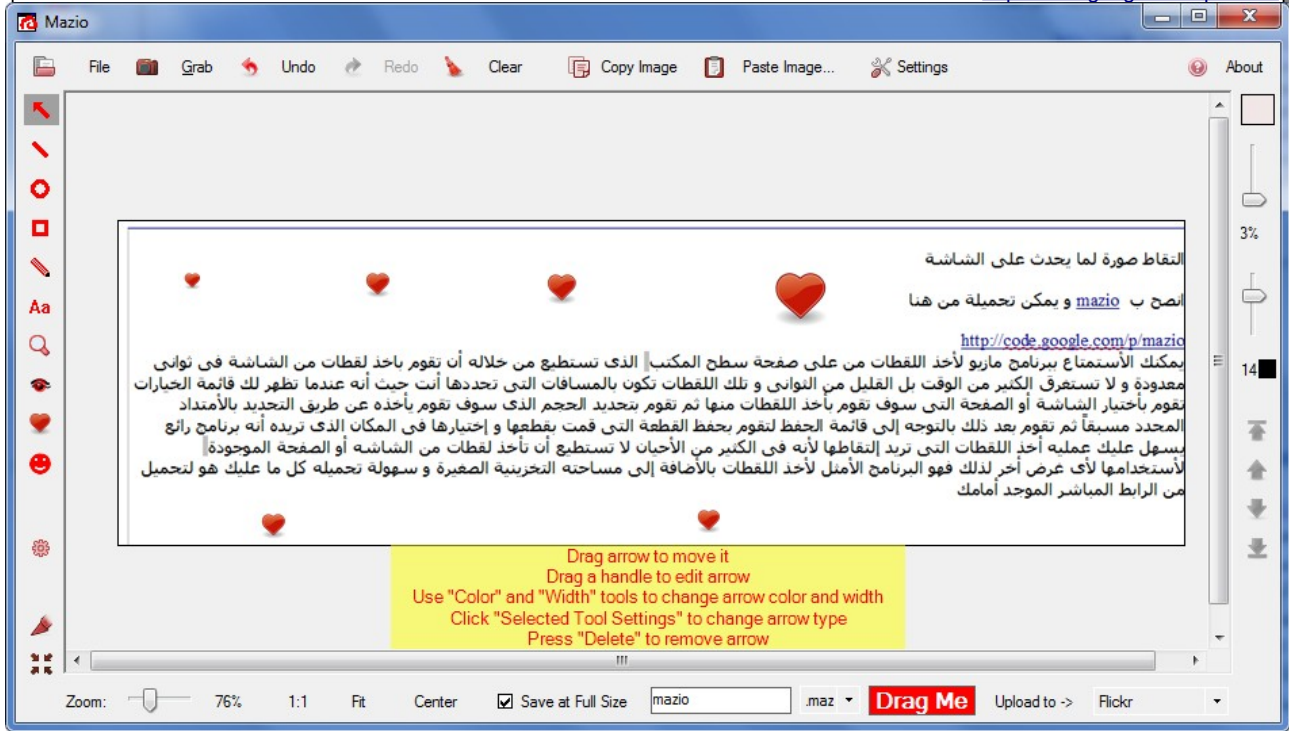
Mazio

File Grab Undo Redo Clear Copy Image Paste Image... Settings About

Aa

التقاط صورة لما يحدث على الشاشة

انصح ب mazio و يمكن تحميلة من هنا

http://code.google.com/p/mazio

يمكنك الأستمتاع ببرنامج مازيو لأخذ اللقطات من على صفحة سطح المكتب الذى تستطيع من خلاله أن تقوم باخذ لقطات من الشاشة فى ثوانى معدودة و لا تستغرق الكثير من الوقت بل القليل من الثوانى و تلك اللقطات تكون بالمسافات التى تحددها أنت حيث أنه عندما تظهر لك قائمة الخيارات تقوم بأختيار الشاشة أو الصفحة التى سوف تقوم بأخذ اللقطات منها ثم تقوم بتحديد الحجم الذى سوف تقوم بأخذه عن طريق التحديد بالأمتداد المحدد مسبقاً ثم تقوم بعد ذلك بالتوجه إلى قائمة الحفظ لتقوم بحفظ القطعة التى قمت بقطعها و إختيارها فى المكان الذى تريده أنه برنامج رائع يسهل عليك عمليه أخذ اللقطات التى تريد إلتقاطها لأنه فى الكثير من الأحيان لا تستطيع أن تأخذ لقطات من الشاشه أو الصفحة الموجودة لأستخدامها لأى غرض أخر لذلك فهو البرنامج الأمثل لأخذ اللقطات بالأضافة إلى مساحته التخزينية الصغيرة و سهولة تحميله كل ما عليك هو لتحميل من الرابط المباشر الموجد أمامك

Drag arrow to move it
Drag a handle to edit arrow
Use "Color" and "Width" tools to change arrow color and width
Click "Selected Tool Settings" to change arrow type
Press "Delete" to remove arrow

3%

14

Zoom: 76% 1:1 Fit Center Save at Full Size mazio .maz Drag Me Upload to -> Flickr